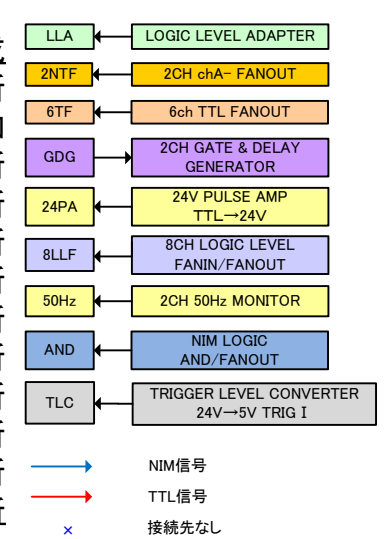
LLA
LOGIC LEVEL ADAPTER

2NTF
2CH chA- FANOUT

6TF
6ch TTL FANOUT

GDG
2CH GATE & DELAY GENERATOR

24PA
24V PULSE AMP TTL→24V

8LLF
8CH LOGIC LEVEL FANIN/FANOUT

50Hz
2CH 50Hz MONITOR

AND
NIM LOGIC AND/FANOUT

TLC
TRIGGER LEVEL CONVERTER 24V→5V TRIG I

NIM信号
TTL信号
× 接続先なし